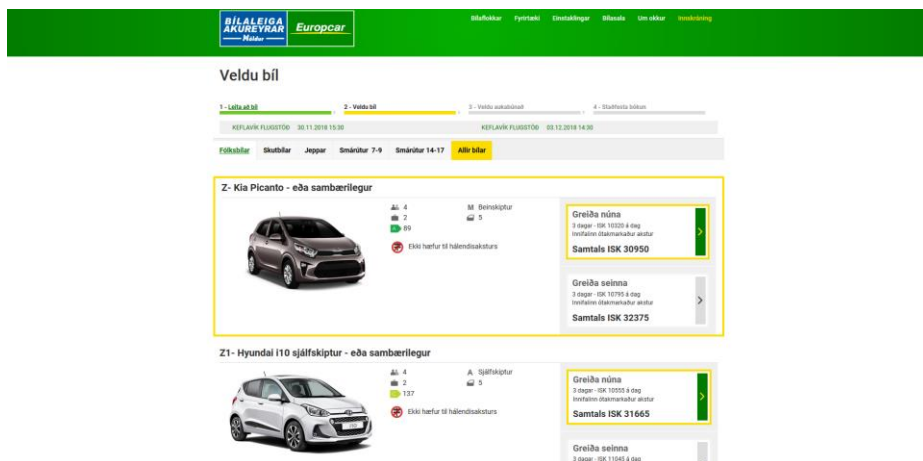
BÍLALEIGA AKUREYRAR Höldur Europcar

Bílaflokkar Fyrirtæki Einstaklingar Bílasala Um okkur Innskráning

Veldu bíl

1 - Leita að bíl
2 - Veldu bíl
3 - Veldu aukabúnað
4 - Staðfesta bókun

KEFLAVÍK FLUGSTÖÐ 30.11.2018 15:30
KEFLAVÍK FLUGSTÖÐ 03.12.2018 14:30

Fólksbílar Skutbílar Jeppar Smárútur 7-9 Smárútur 14-17 Allir bílar

Z- Kia Picanto - eða sambærilegur

4
M Beinskiptur
2
5
89

Ekki hæfur til hálendisaksturs

Greiða núna
3 dagar - ISK 10320 á dag
Innifalinn ótakmarkaður akstur
Samtals ISK 30950

Greiða seinna
3 dagar - ISK 10795 á dag
Innifalinn ótakmarkaður akstur
Samtals ISK 32375

Z1- Hyundai i10 sjálfskiptur - eða sambærilegur

4
A Sjálfskiptur
2
5
137

Ekki hæfur til hálendisaksturs

Greiða núna
3 dagar - ISK 10555 á dag
Innifalinn ótakmarkaður akstur
Samtals ISK 31665

Greiða seinna
3 dagar - ISK 11045 á dag